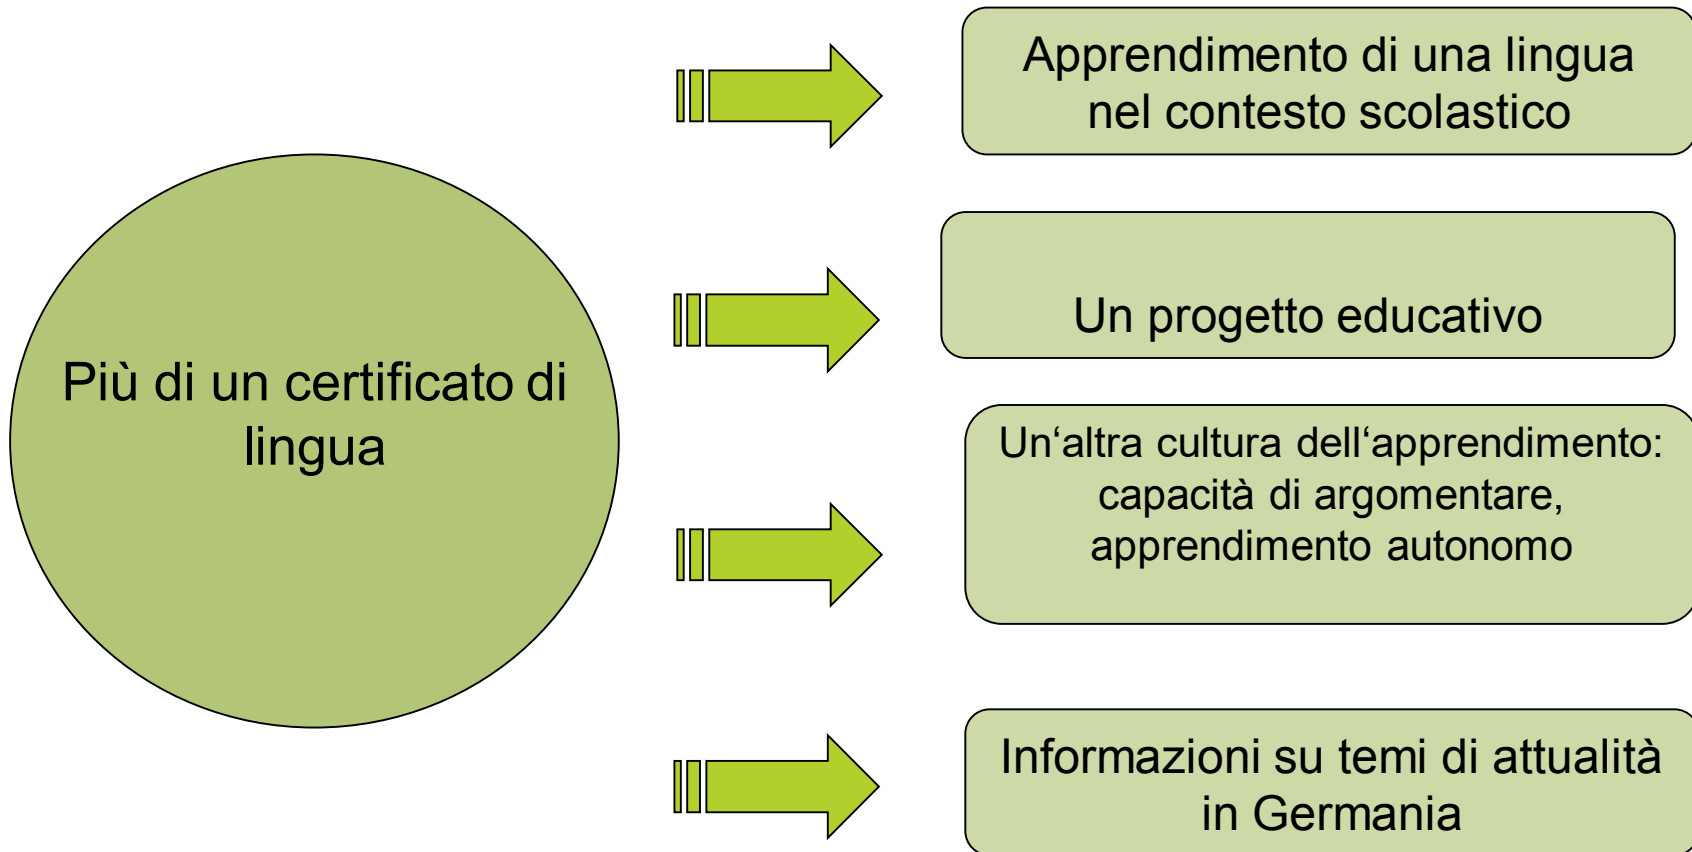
Più di un certificato di lingua

Apprendimento di una lingua nel contesto scolastico

Un progetto educativo

Un‘altra cultura dell‘apprendimento: capacità di argomentare, apprendimento autonomo

Informazioni su temi di attualità in Germania